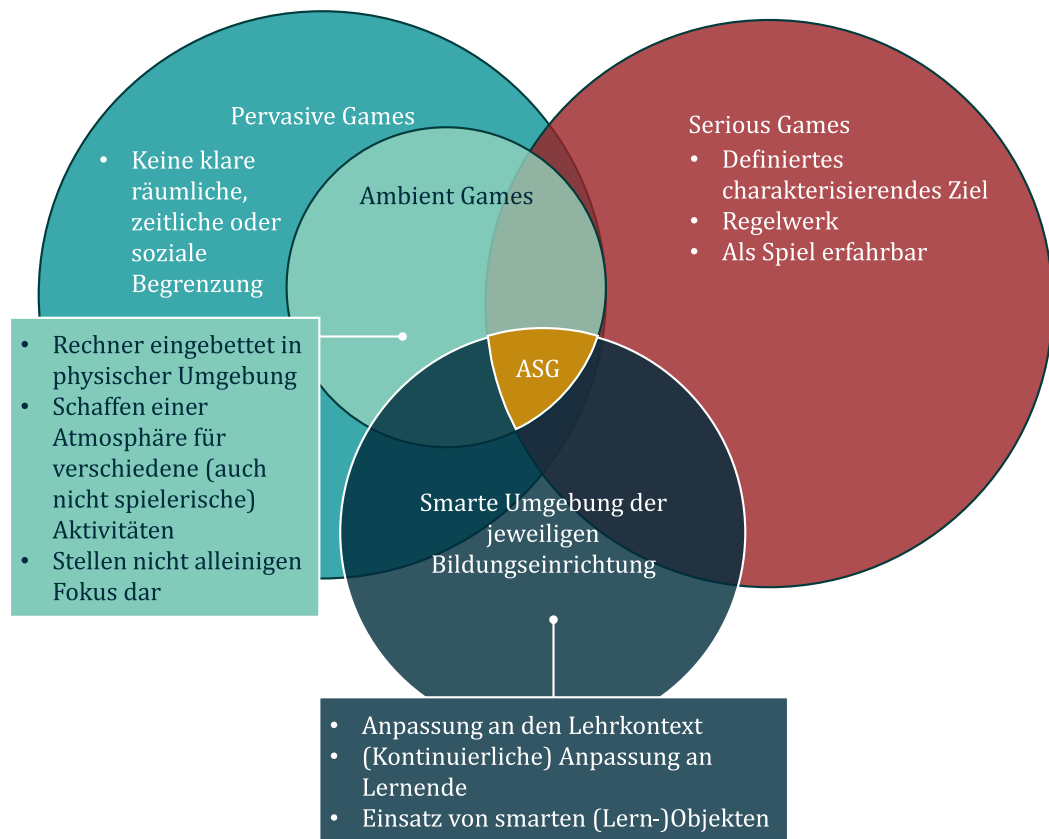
Pervasive Games
- Keine klare räumliche, zeitliche oder soziale Begrenzung

Ambient Games

Serious Games
- Definiertes charakterisierendes Ziel
- Regelwerk
- Als Spiel erfahrbar

- Rechner eingebettet in physischer Umgebung
- Schaffen einer Atmosphäre für verschiedene (auch nicht spielerische) Aktivitäten
- Stellen nicht alleinigen Fokus dar

ASG

Smarte Umgebung der jeweiligen Bildungseinrichtung

- Anpassung an den Lehrkontext
- (Kontinuierliche) Anpassung an Lernende
- Einsatz von smarten (Lern-)Objekten